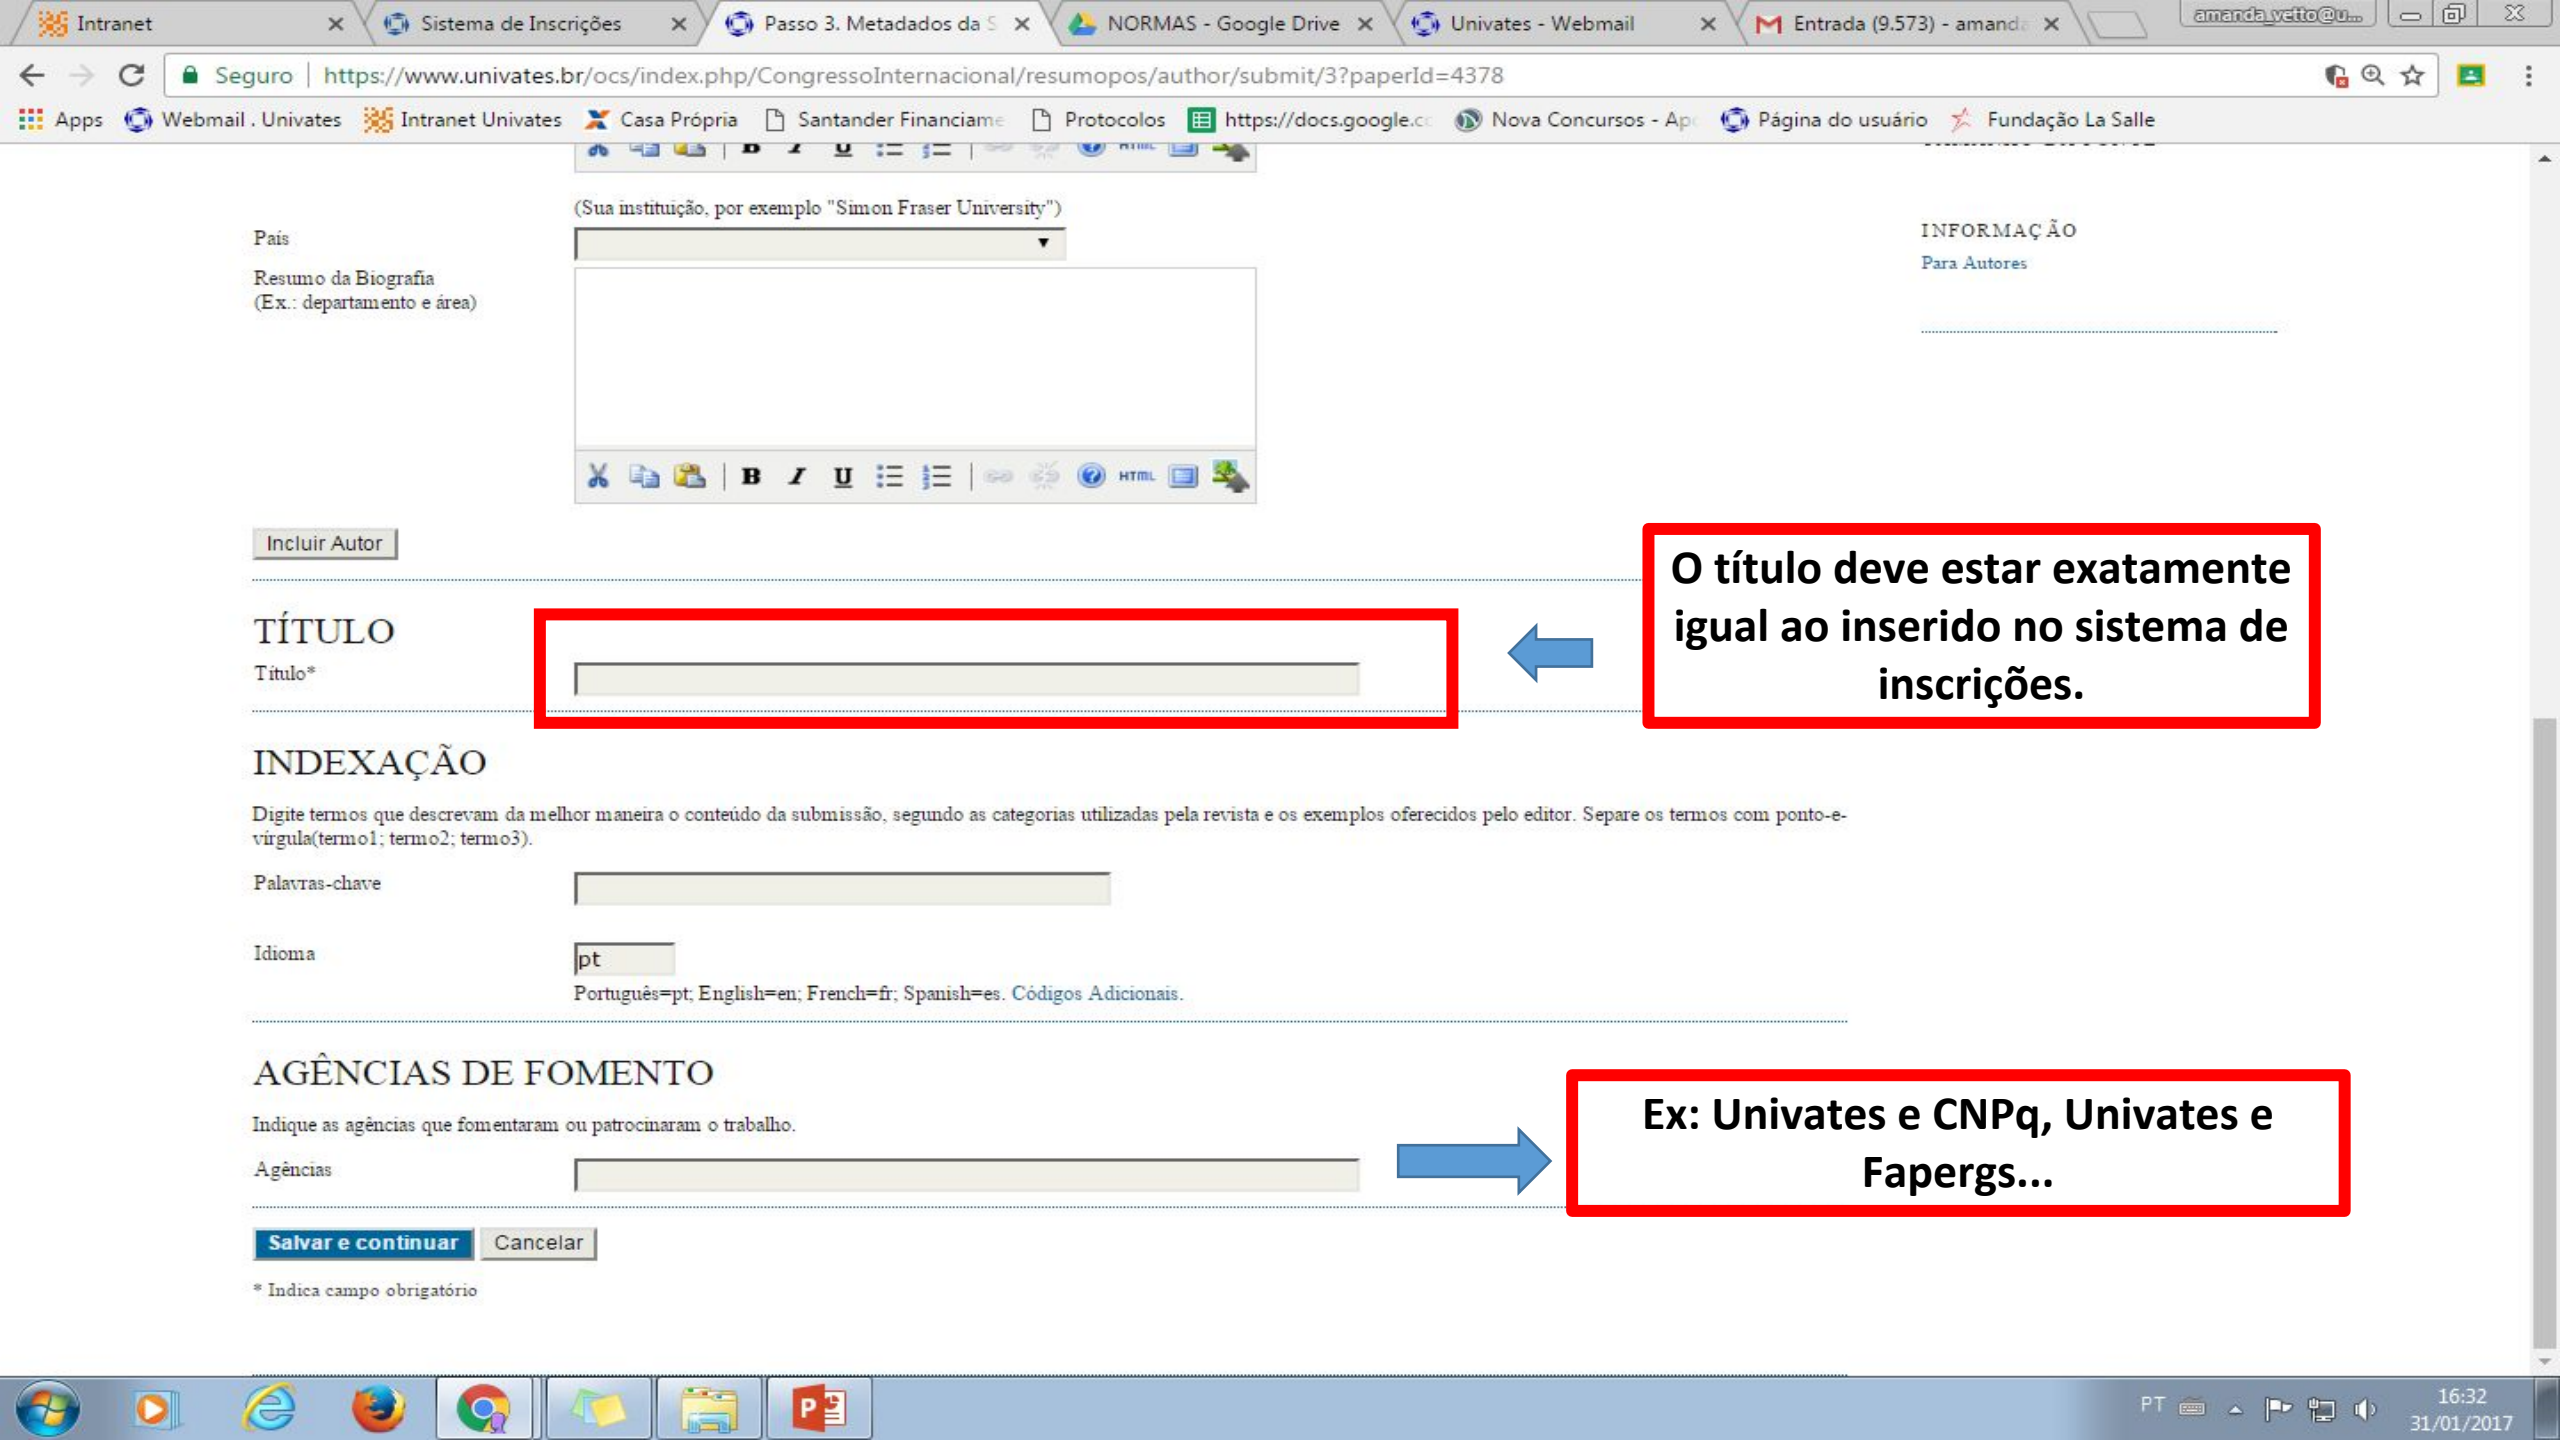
Intranet × Sistema de Inscrições × Passo 3. Metadados da S × NORMAS - Google Drive × Univates - Webmail × Entrada (9.573) - amanda × amanda.yetto@u...

Seguro | https://www.univates.br/ocs/index.php/CongressoInternacional/resumopos/author/submit/3?paperId=4378

Apps Webmail . Univates Intranet Univates Casa Própria Santander Financiame Protocolos https://docs.google.c Nova Concursos - Ap Página do usuário Fundação La Salle

(Sua instituição, por exemplo "Simon Fraser University")

País

Resumo da Biografia
(Ex.: departamento e área)

Incluir Autor

INFORMAÇÃO
Para Autores

TÍTULO
Título*

O título deve estar exatamente igual ao inserido no sistema de inscrições.

INDEXAÇÃO

Digite termos que descrevam da melhor maneira o conteúdo da submissão, segundo as categorias utilizadas pela revista e os exemplos oferecidos pelo editor. Separe os termos com ponto-e-vírgula(termo1; termo2; termo3).

Palavras-chave

Idioma pt
Português=pt; English=en; French=fr; Spanish=es. Códigos Adicionais.

AGÊNCIAS DE FOMENTO

Indique as agências que fomentaram ou patrocinaram o trabalho.

Agências

Ex: Univates e CNPq, Univates e Fapergs...

Salvar e continuar Cancelar

* Indica campo obrigatório

PT 16:32 31/01/2017